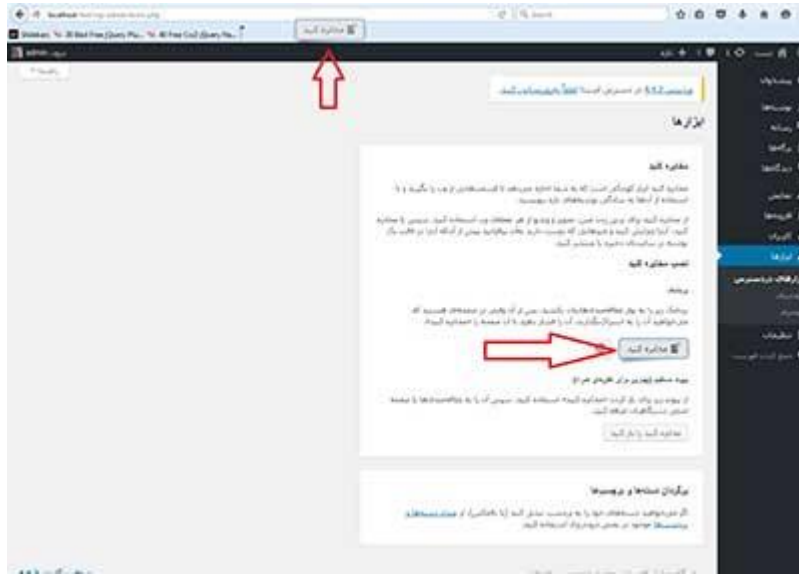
localhost

مطالبه کنید

admin

وردپرس 5.5.2 در دسترس است! لطفاً به‌روزرسانی کنید.

ابزارها

مطالبه کنید

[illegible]

نصب مطالبه کنید

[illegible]

مطالبه کنید

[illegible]

مطالبه کنید را باز کنید

برگردان دسته‌ها و برچسب‌ها

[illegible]

پیشخوان
نوشته‌ها
رسانه
برگه‌ها
دیدگاه‌ها
نمایش
افزونه‌ها
کاربران
ابزارها
ابزارهای دردسترس
تنظیمات
جمع کردن فهرست